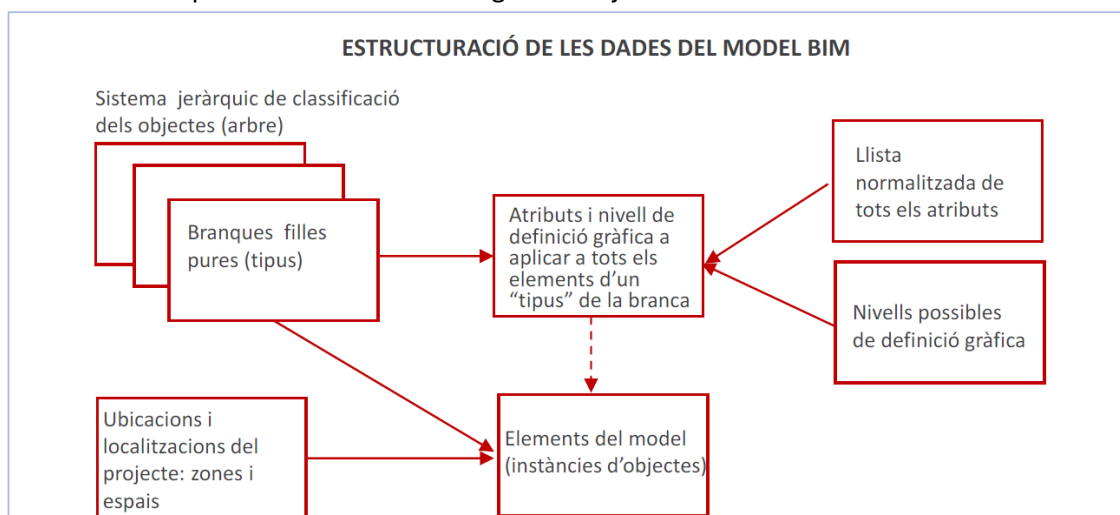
ESTRUCTURACIÓ DE LES DADES DEL MODEL BIM

Sistema jeràrquic de classificació dels objectes (arbre)

Branques filles pures (tipus)

Atributs i nivell de definició gràfica a aplicar a tots els elements d'un "tipus" de la branca

Llista normalitzada de tots els atributs

Nivells possibles de definició gràfica

Ubicacions i localitzacions del projecte: zones i espais

Elements del model (instàncies d'objectes)